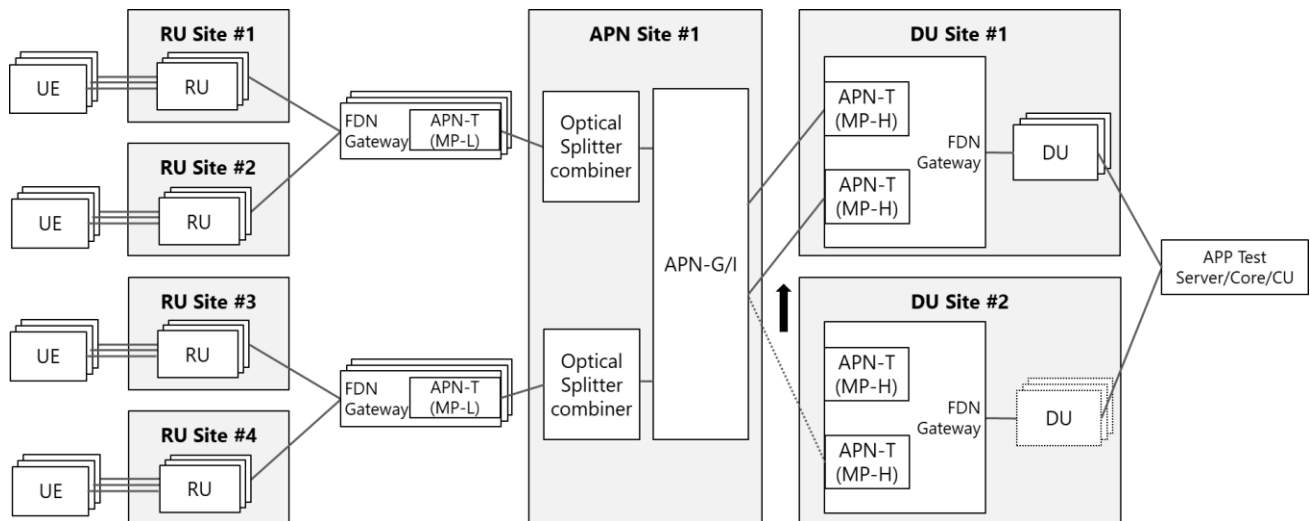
RU Site #1

UE

RU

RU Site #2

UE

RU

RU Site #3

UE

RU

RU Site #4

UE

RU

FDN Gateway

APN-T (MP-L)

FDN Gateway

APN-T (MP-L)

APN Site #1

Optical Splitter combiner

Optical Splitter combiner

APN-G/I

DU Site #1

APN-T (MP-H)

APN-T (MP-H)

FDN Gateway

DU

DU Site #2

APN-T (MP-H)

APN-T (MP-H)

FDN Gateway

DU

APP Test Server/Core/CU